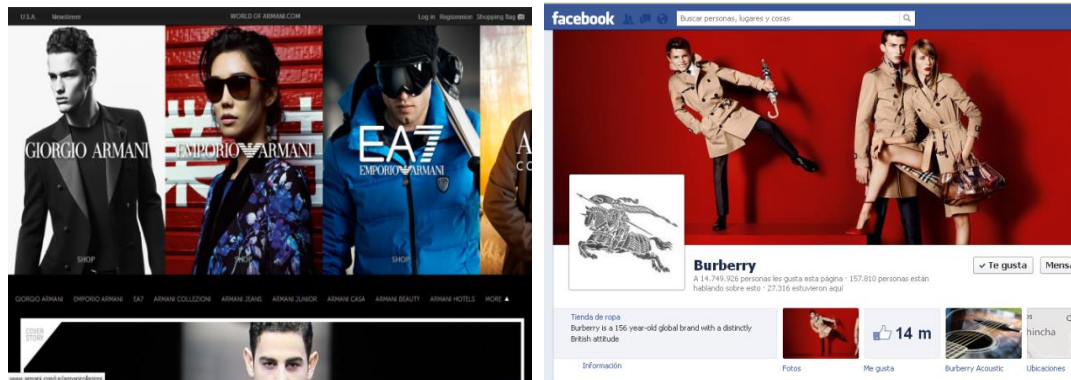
U.S.A. Newsletter WORLD OF ARMANI.COM Log in Registration Shopping Bag

GIORGIO ARMANI
SHOP

EMPORIO ARMANI
SHOP

EA7
EMPORIO ARMANI
SHOP

A
CO

GIORGIO ARMANI EMPORIO ARMANI EA7 ARMANI COLLEZIONI ARMANI JEANS ARMANI JUNIOR ARMANI CASA ARMANI BEAUTY ARMANI HOTELS MORE ▲

COVER STORY

www.armani.com/...

facebook Buscar personas, lugares y cosas

Burberry
A 14.749.926 personas les gusta esta página · 157.810 personas están hablando sobre esto · 27.316 estuvieron aquí

✔ Te gusta Mensa

Tienda de ropa
Burberry is a 156 year-old global brand with a distinctly British attitude

Información

Fotos

14 m
Me gusta

Burberry Acoustic

hincha
Ubicaciones